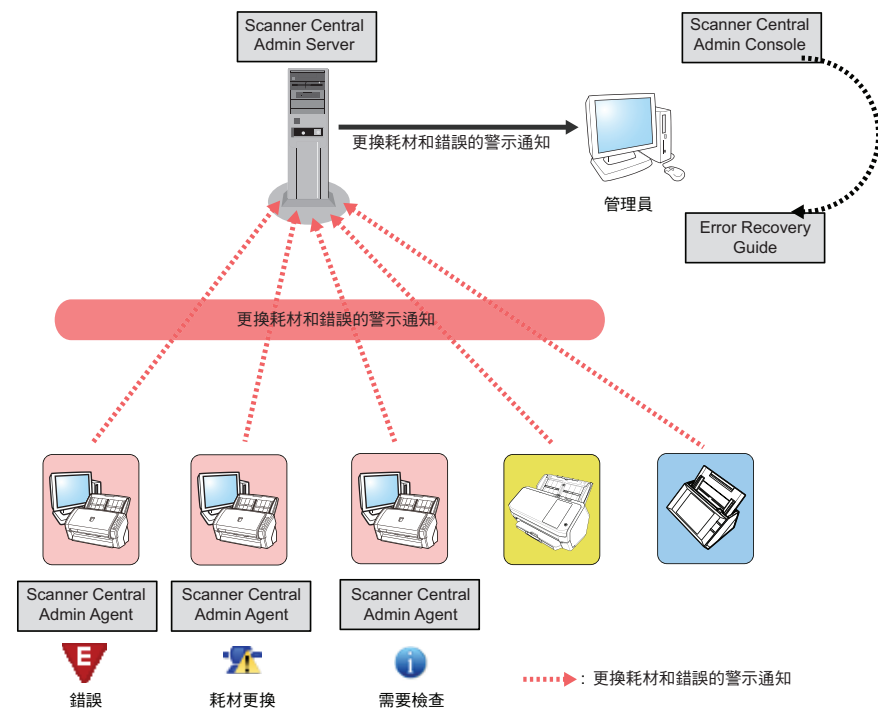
Scanner Central Admin Server

Scanner Central Admin Console

更換耗材和錯誤的警示通知

管理員

Error Recovery Guide

更換耗材和錯誤的警示通知

Scanner Central Admin Agent

Scanner Central Admin Agent

Scanner Central Admin Agent

E

錯誤

耗材更換

需要檢查

：更換耗材和錯誤的警示通知